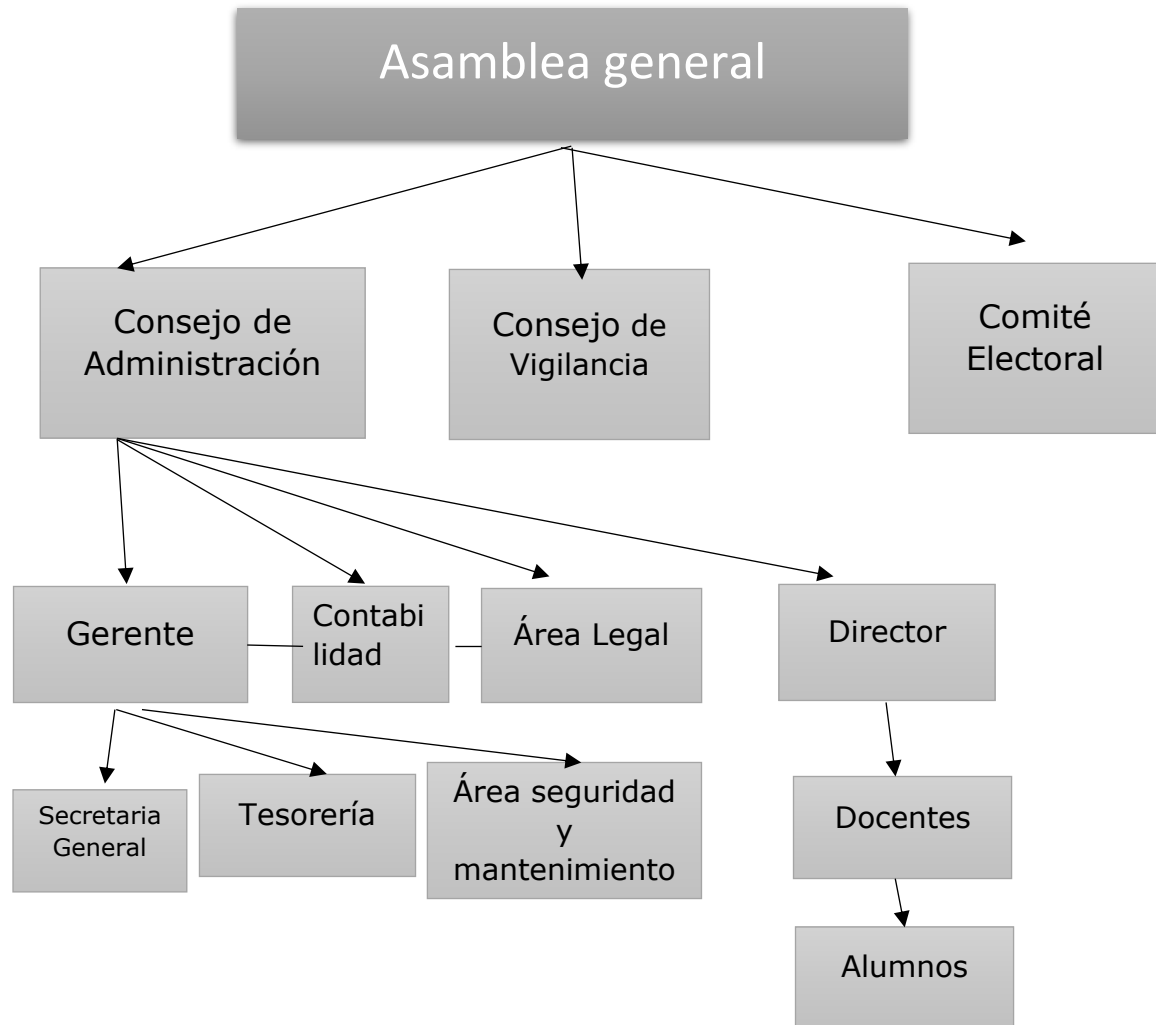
Asamblea general

Consejo de Administración

Consejo de Vigilancia

Comité Electoral

Gerente

Contabilidad

Área Legal

Director

Secretaria General

Tesorería

Área seguridad y mantenimiento

Docentes

Alumnos